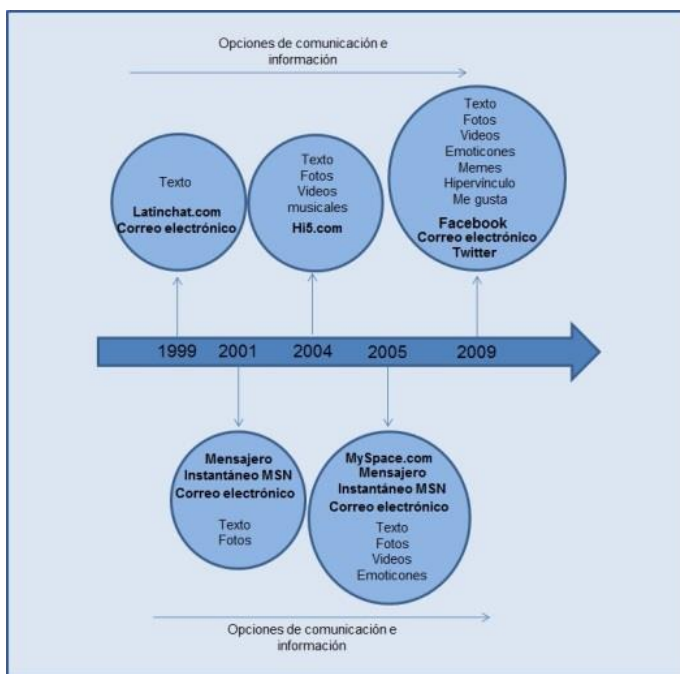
Opciones de comunicación e información

Texto

Latinchat.com
Correo electrónico

Texto
Fotos
Videos musicales
Hi5.com

Texto
Fotos
Videos
Emoticones
Memes
Hipervínculo
Me gusta
Facebook
Correo electrónico
Twitter

1999 2001 2004 2005 2009

Mensajero Instantáneo MSN
Correo electrónico

Texto
Fotos

MySpace.com
Mensajero Instantáneo MSN
Correo electrónico

Texto
Fotos
Videos
Emoticones

Opciones de comunicación e información